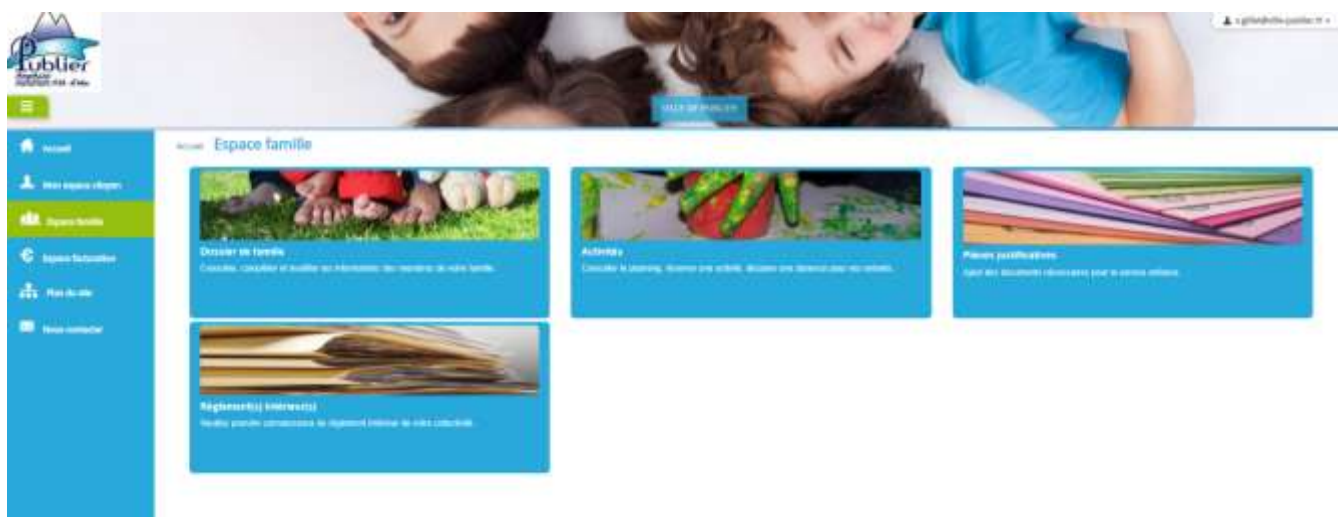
Publier

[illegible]

VILLE DE PUBLIER

Accueil
Mon espace citoyen
Espace famille
Espace facturation
Plan du site
Nous contacter

Accueil Espace famille

Dossier de famille
Consulter, compléter et modifier les informations des membres de votre famille.

Activités
Consulter le planning, réserver une activité, déclarer une absence pour vos enfants.

Pièces justificatives
Ajout des documents nécessaires pour le service enfance.

Règlement(s) intérieur(s)
Veuillez prendre connaissance du règlement intérieur de votre collectivité.